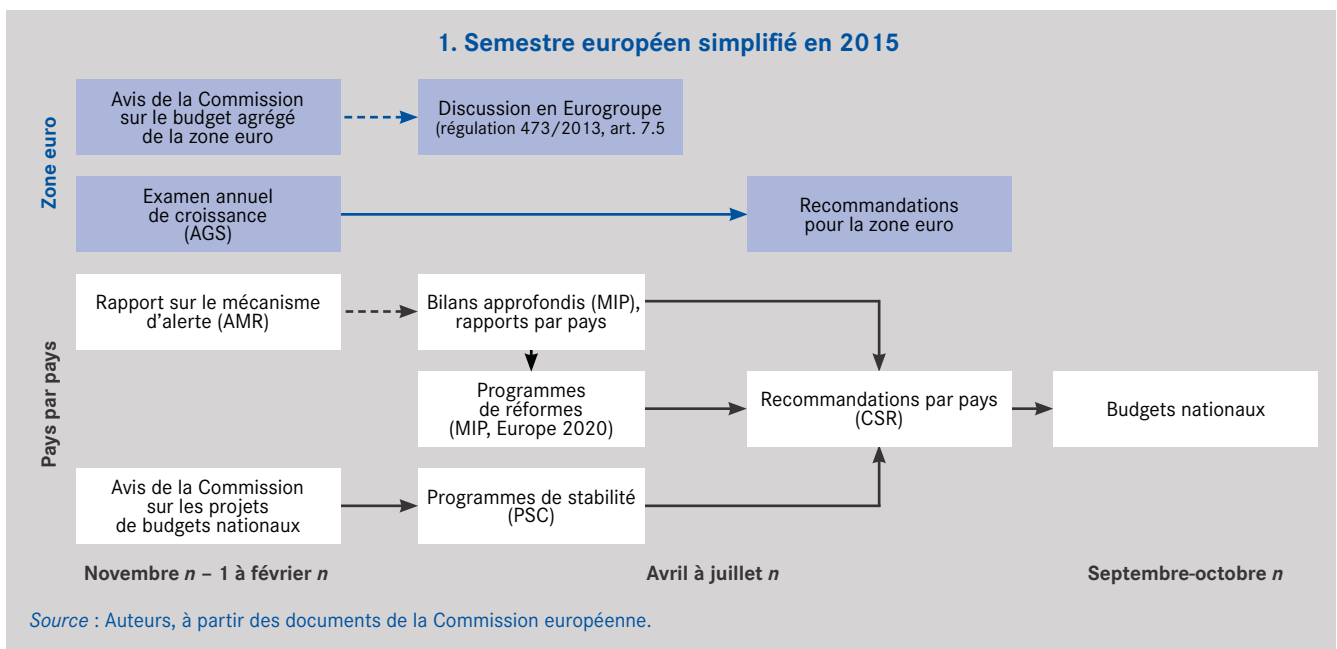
1. Semestre européen simplifié en 2015

Zone euro

Avis de la Commission sur le budget agrégé de la zone euro

Discussion en Eurogroupe (régulation 473/2013, art. 7.5

Examen annuel de croissance (AGS)

Recommandations pour la zone euro

Pays par pays

Rapport sur le mécanisme d'alerte (AMR)

Bilans approfondis (MIP), rapports par pays

Programmes de réformes (MIP, Europe 2020)

Recommandations par pays (CSR)

Budgets nationaux

Avis de la Commission sur les projets de budgets nationaux

Programmes de stabilité (PSC)

Novembre *n* – 1 à février *n*

Avril à juillet *n*

Septembre-octobre *n*

*Source* : Auteurs, à partir des documents de la Commission européenne.